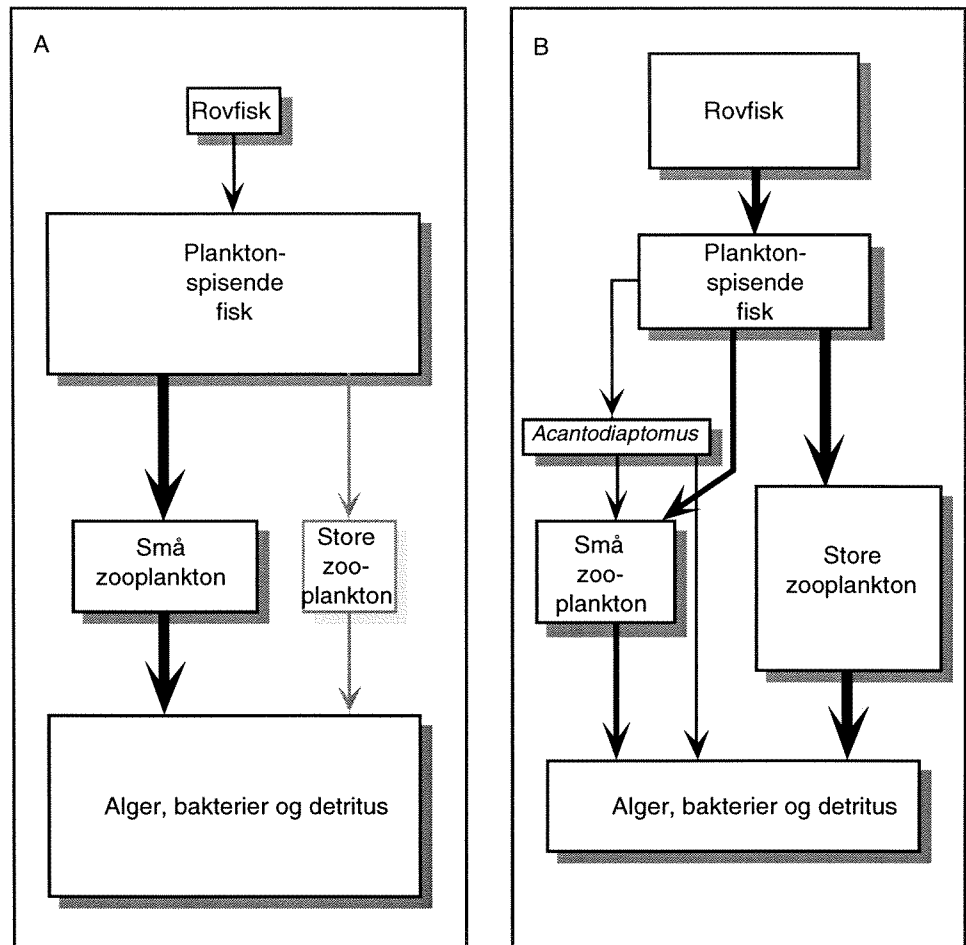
A

Rovfisk

Plankton-spisende fisk

Små zooplankton

Store zoo-plankton

Alger, bakterier og detritus

B

Rovfisk

Plankton-spisende fisk

*Acantodiaptomus*

Små zoo-plankton

Store zooplankton

Alger, bakterier og detritus